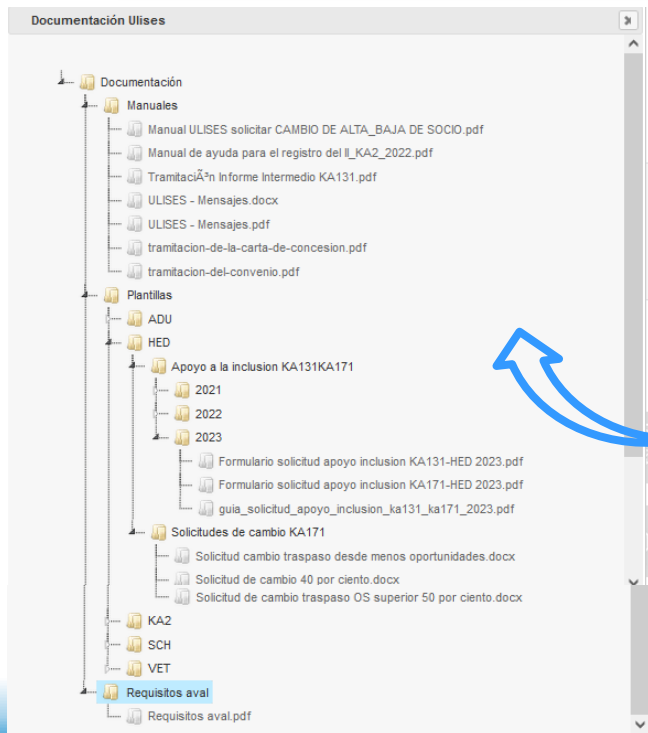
Documentación Ulises

Documentación
Manuales
Manual ULISES solicitar CAMBIO DE ALTA_BAJA DE SOCIO.pdf
Manual de ayuda para el registro del II_KA2_2022.pdf
TramitaciÃ³n Informe Intermedio KA131.pdf
ULISES - Mensajes.docx
ULISES - Mensajes.pdf
tramitacion-de-la-carta-de-concesion.pdf
tramitacion-del-convenio.pdf
Plantillas
ADU
HED
Apoyo a la inclusion KA131KA171
2021
2022
2023
Formulario solicitud apoyo inclusion KA131-HED 2023.pdf
Formulario solicitud apoyo inclusion KA171-HED 2023.pdf
guia_solicitud_apoyo_inclusion_ka131_ka171_2023.pdf
Solicitudes de cambio KA171
Solicitud cambio traspaso desde menos oportunidades.docx
Solicitud de cambio 40 por ciento.docx
Solicitud de cambio traspaso OS superior 50 por ciento.docx
KA2
SCH
VET
Requisitos aval
Requisitos aval.pdf